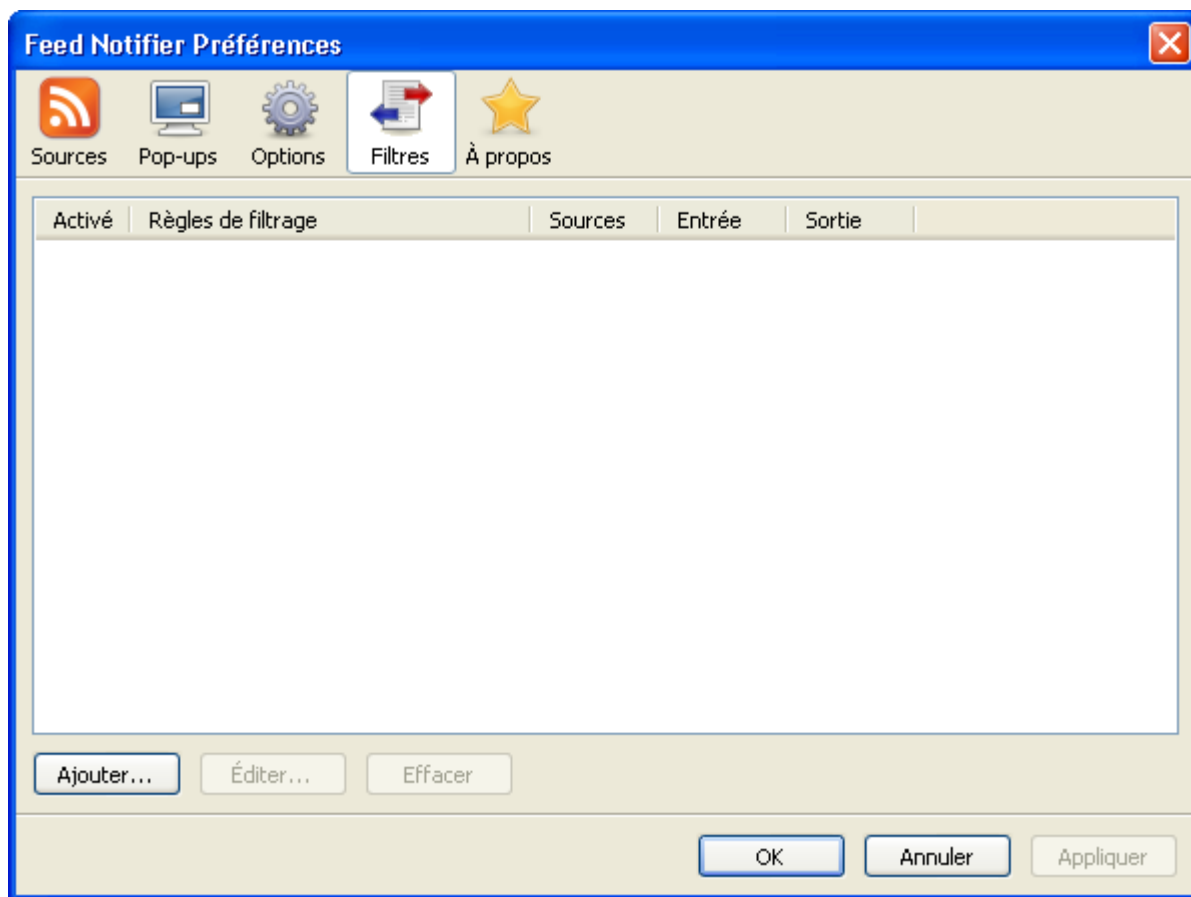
Feed Notifier Préférences

Sources Pop-ups Options Filtres À propos

| Activé | Règles de filtrage | Sources | Entrée | Sortie |
|---|---|---|---|---|

Ajouter... Éditer... Effacer

OK Annuler Appliquer